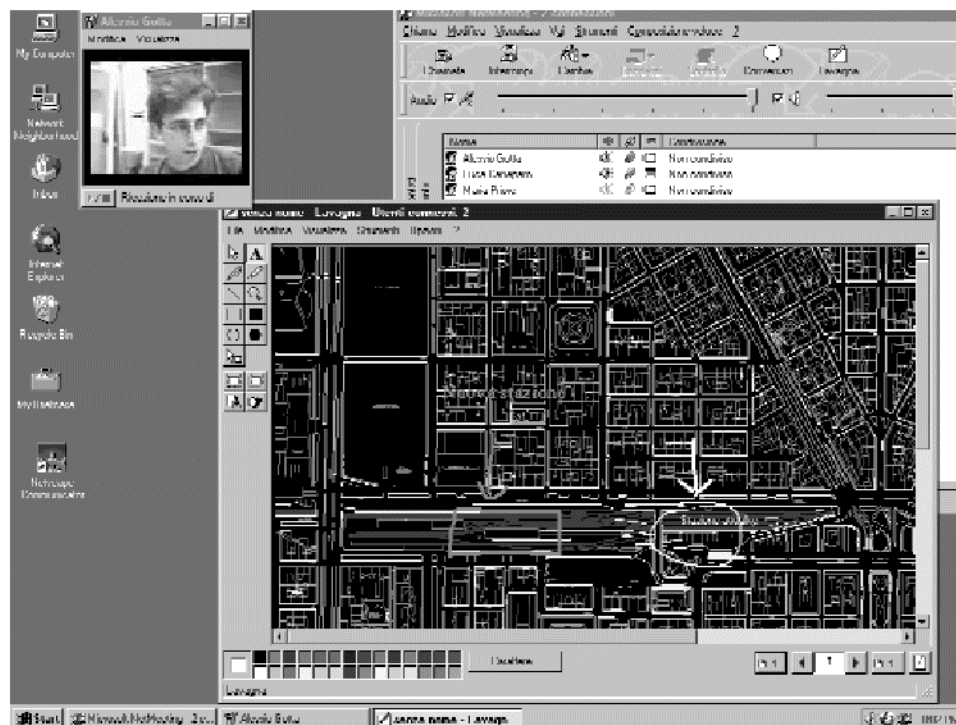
My Computer

Network Neighborhood

Inbox

Internet Explorer

Recycle Bin

My Briefcase

Netscape Communicator

Alessio Gotta

Modifica Visualizza

Ricezione in corso di

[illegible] NetMeeting - 2 Connessioni

Chiama Modifica Visualizza Vai Strumenti Comunicazione ?

Chiamata Interrompi Elenco Condividi Controllo Conversazioni Lavagna

Audio

| Nome | Condivisione |
|---|---|
| Alessio Gotta | Non condiviso |
| Luca Carapezzi | Non condiviso |
| Mario Pierro | Non condiviso |

senza nome - Lavagna - Utenti connessi: 2

File Modifica Visualizza Strumenti Opzioni ?

Nuova stazione

Stazione attuale

Evidenzia

1

Lavagna

Start | Microsoft NetMeeting - 2c... | Alessio Gotta | senza nome - Lavagna